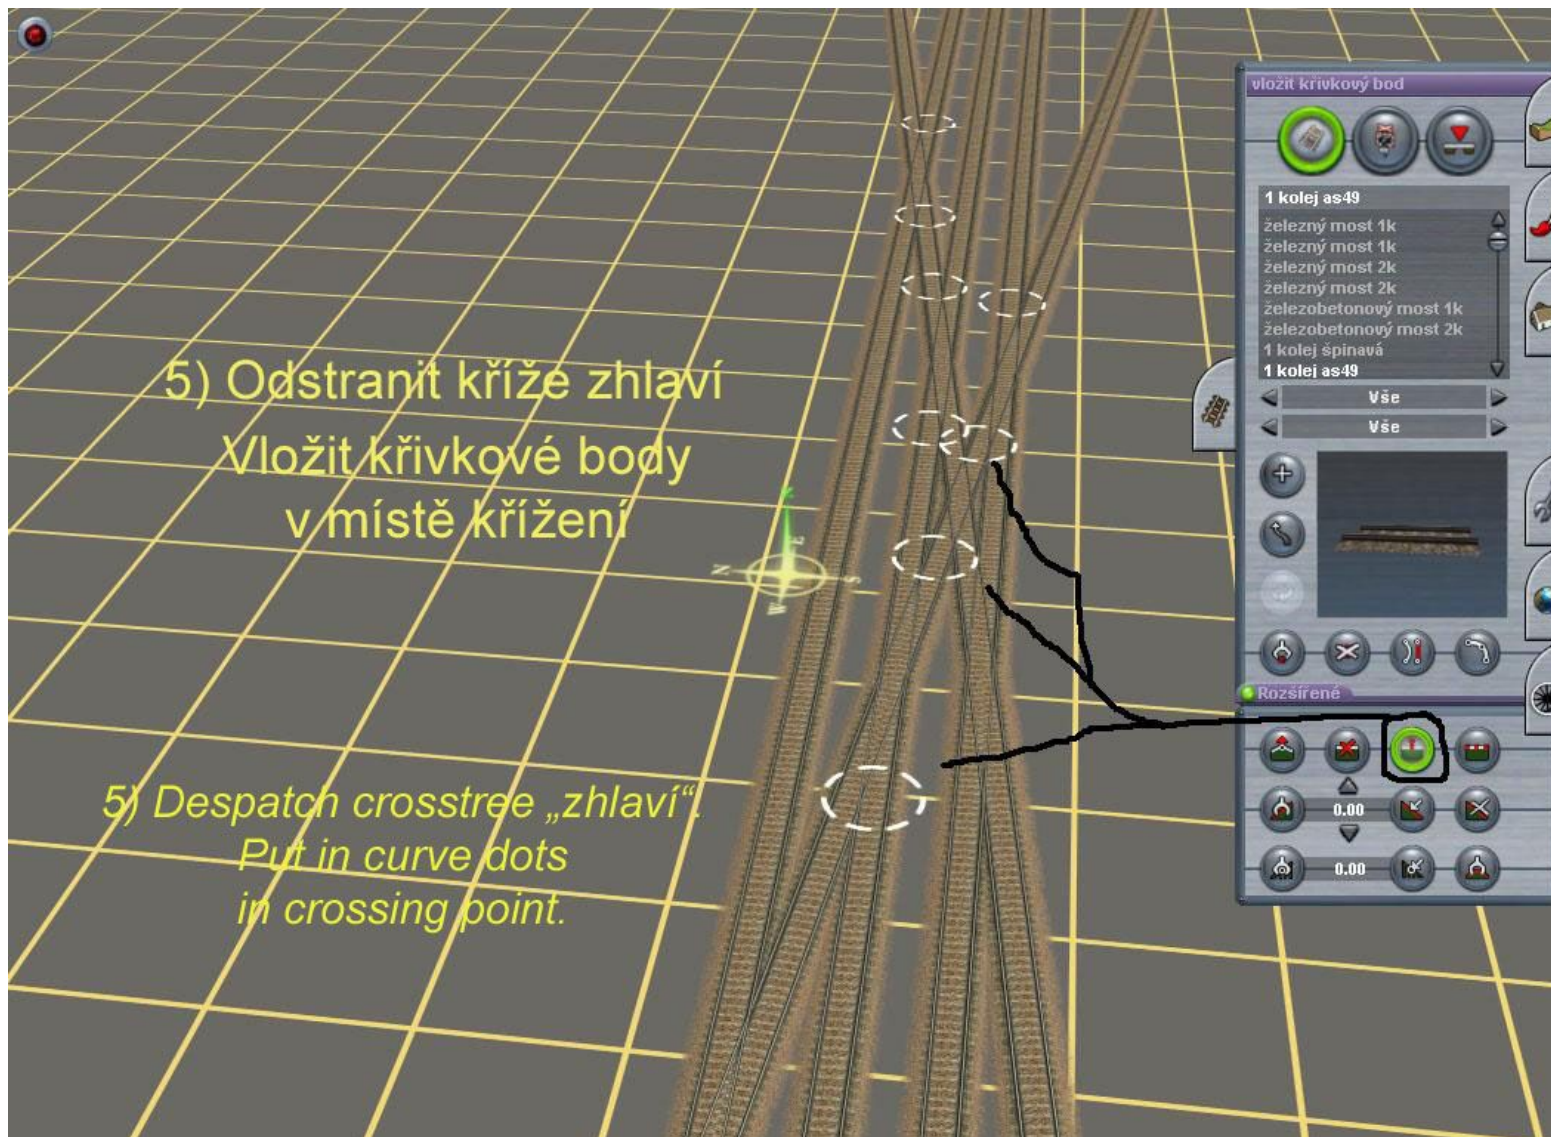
vložit křivkový bod

1 kolej as49

železný most 1k
železný most 1k
železný most 2k
železný most 2k
železobetonový most 1k
železobetonový most 2k
1 kolej špinavá
1 kolej as49

Vše
Vše

Rozšířené

0.00

0.00

5) Odstranit kříže zhlaví
Vložit křivkové body
v místě křížení

5) Despatch crosstree „zhlaví".
Put in curve dots
in crossing point.